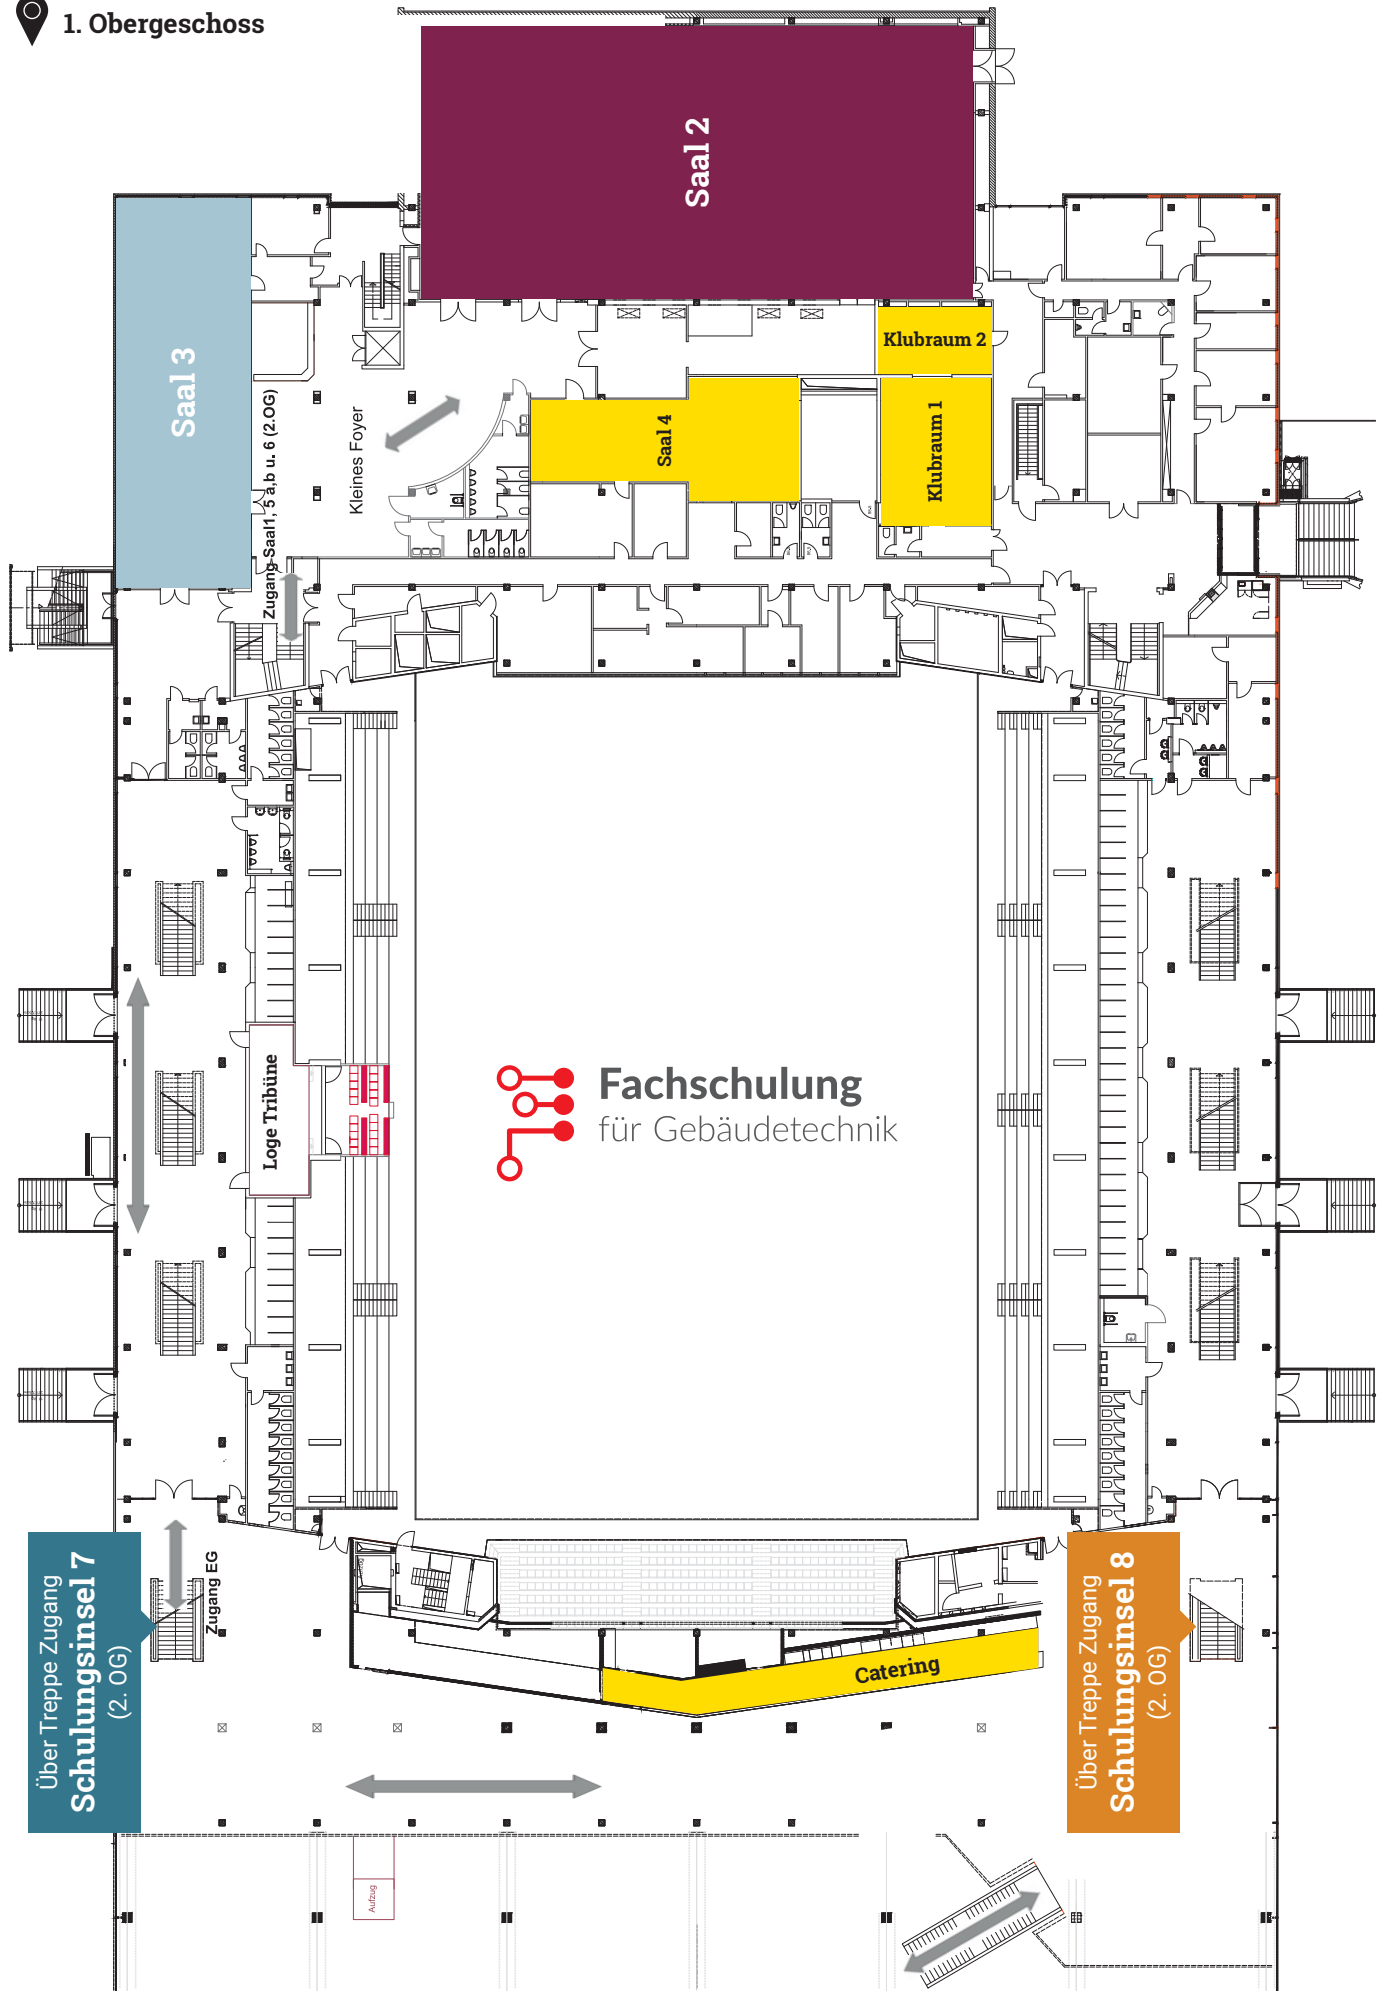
1. Obergeschoss

Saal 2

Saal 3

Klubraum 2

Saal 4

Klubraum 1

Kleines Foyer

Zugang Saal 1, 5 a,b u. 6 (2.OG)

Loge Tribüne

Fachschulung
für Gebäudetechnik

Über Treppe Zugang
Schulungsinsel 7
(2. OG)

Zugang EG

Catering

Über Treppe Zugang
Schulungsinsel 8
(2. OG)

Aufzug